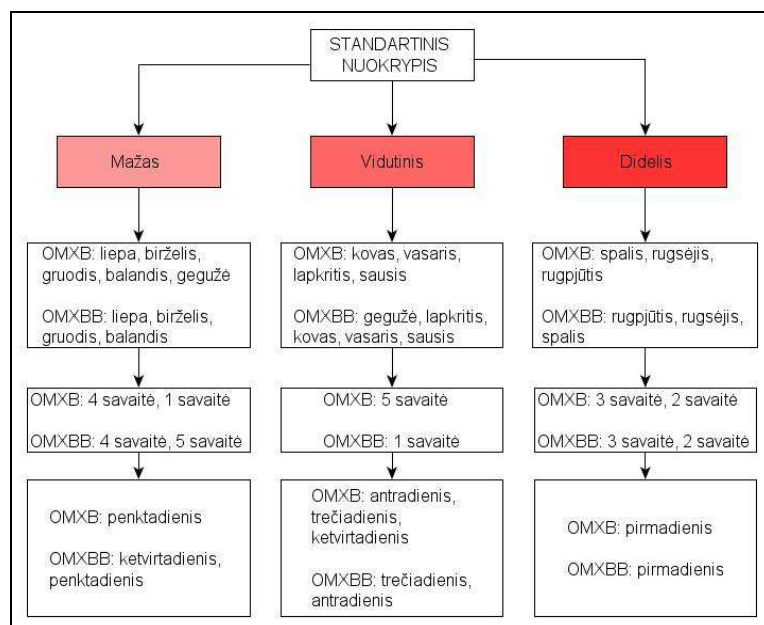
STANDARTINIS NUOKRYPIS

Mažas

OMXB: liepa, birželis, gruodis, balandis, gegužė

OMXBB: liepa, birželis, gruodis, balandis

OMXB: 4 savaitė, 1 savaitė

OMXBB: 4 savaitė, 5 savaitė

OMXB: penktadienis

OMXBB: ketvirtadienis, penktadienis

Vidutinis

OMXB: kovas, vasaris, lapkritis, sausis

OMXBB: gegužė, lapkritis, kovas, vasaris, sausis

OMXB: 5 savaitė

OMXBB: 1 savaitė

OMXB: antradienis, trečiadienis, ketvirtadienis

OMXBB: trečiadienis, antradienis

Didelis

OMXB: spalis, rugsėjis, rugpjūtis

OMXBB: rugpjūtis, rugsėjis, spalis

OMXB: 3 savaitė, 2 savaitė

OMXBB: 3 savaitė, 2 savaitė

OMXB: pirmadienis

OMXBB: pirmadienis